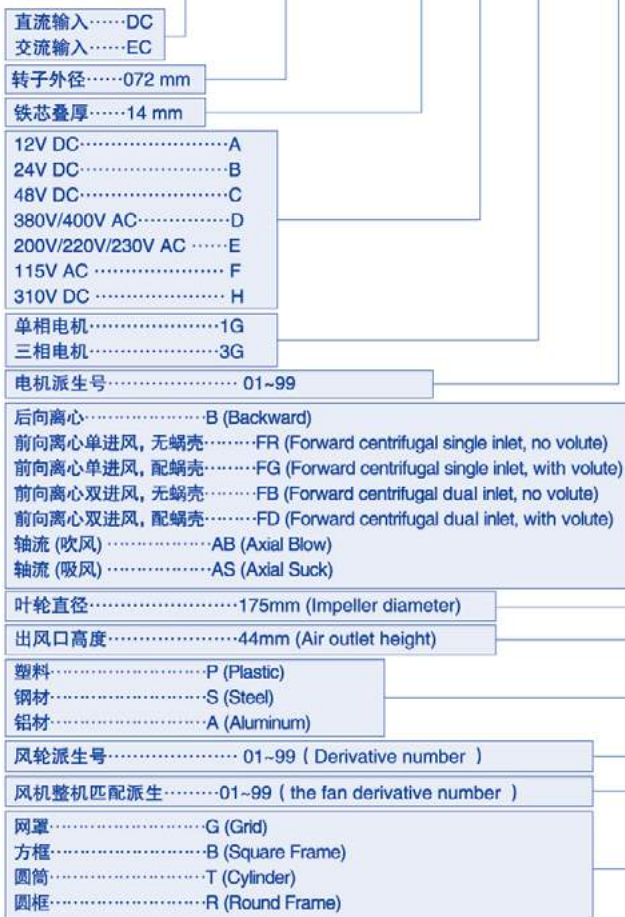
直流输入……DC
交流输入……EC

转子外径……072 mm

铁芯叠厚……14 mm

12V DC……………………A
24V DC……………………B
48V DC……………………C
380V/400V AC……………D
200V/220V/230V AC ……E
115V AC …………………F
310V DC …………………H

单相电机…………………1G
三相电机…………………3G

电机派生号………………… 01~99

后向离心…………………B (Backward)
前向离心单进风, 无蜗壳………FR (Forward centrifugal single inlet, no volute)
前向离心单进风, 配蜗壳………FG (Forward centrifugal single inlet, with volute)
前向离心双进风, 无蜗壳………FB (Forward centrifugal dual inlet, no volute)
前向离心双进风, 配蜗壳………FD (Forward centrifugal dual inlet, with volute)
轴流 (吹风) ………………AB (Axial Blow)
轴流 (吸风) ………………AS (Axial Suck)

叶轮直径……………………175mm (Impeller diameter)

出风口高度…………………44mm (Air outlet height)

塑料……………………P (Plastic)
钢材……………………S (Steel)
铝材……………………A (Aluminum)

风轮派生号………………… 01~99 ( Derivative number )

风机整机匹配派生………01~99 ( the fan derivative number )

网罩……………………G (Grid)
方框……………………B (Square Frame)
圆筒……………………T (Cylinder)
圆框……………………R (Round Frame)